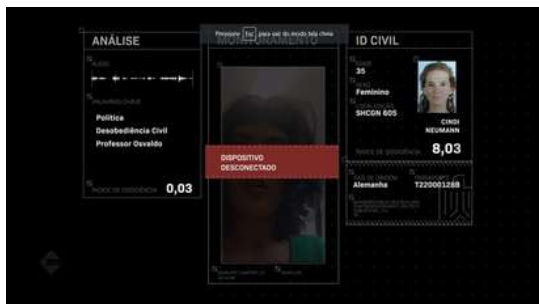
ANÁLISE

ÁUDIO

PALAVRAS-CHAVE
Política
Desobediência Civil
Professor Osvaldo

ÍNDICE DE DISSIDÊNCIA 0,03

Pressione Esc para sair do modo tela cheia
MONITORAMENTO

DISPOSITIVO
DESCONECTADO

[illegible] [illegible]

ID CIVIL

IDADE
35
SEXO
Feminino
LOCALIZAÇÃO
SHCGN 605

CINDI
NEUMANN

ÍNDICE DE DISSIDÊNCIA 8,03

PAÍS DE ORIGEM
Alemanha
PASSAPORTE
T220001288

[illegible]